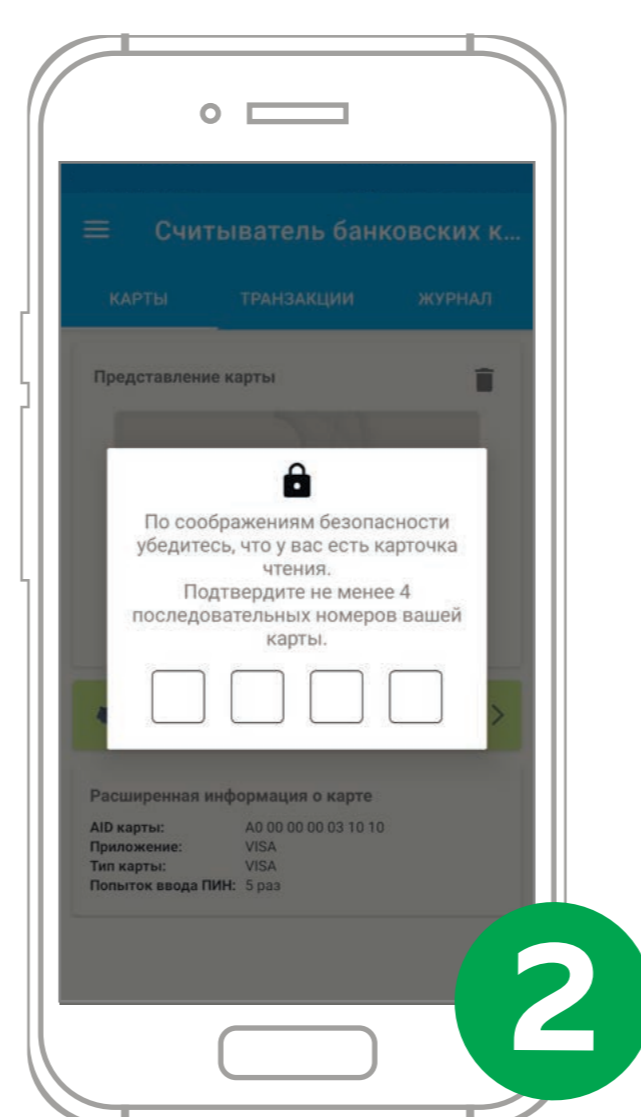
Считыватель банковских к...

КАРТЫ ТРАНЗАКЦИИ ЖУРНАЛ

Представление карты

По соображениям безопасности убедитесь, что у вас есть карточка чтения.
Подтвердите не менее 4 последовательных номеров вашей карты.

Расширенная информация о карте

| | |
|---|---|
| AID карты: | A0 00 00 00 03 10 10 |
| Приложение: | VISA |
| Тип карты: | VISA |
| Попыток ввода ПИН: | 5 раз |

2